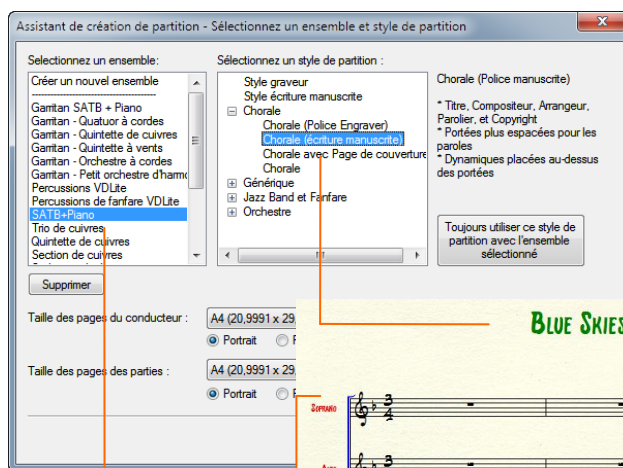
Assistant de création de partition - Sélectionnez un ensemble et style de partition

Selectionnez un ensemble:

Créer un nouvel ensemble
------------------------------------
Garritan SATB + Piano
Garritan - Quatuor à cordes
Garritan - Quintette de cuivres
Garritan - Quintette à vents
Garritan - Orchestre à cordes
Garritan - Petit orchestre d'harmo
Percussions VDLite
Percussions de fanfare VDLite
SATB+Piano
Trio de cuivres
Quintette de cuivres
Section de cuivres

Supprimer

Sélectionnez un style de partition :

Style graveur
Style écriture manuscrite
Chorale
Chorale (Police Engraver)
Chorale (écriture manuscrite)
Chorale avec Page de couverture
Chorale
Générique
Jazz Band et Fanfare
Orchestre

Chorale (Police manuscrite)

* Titre, Compositeur, Arrangeur, Parolier, et Copyright
* Portées plus espacées pour les paroles
* Dynamiques placées au-dessus des portées

Toujours utiliser ce style de partition avec l'ensemble sélectionné

Taille des pages du conducteur :
A4 (20,9991 x 29,
Portrait

Taille des pages des parties :
A4 (20,9991 x 29,
Portrait

Blue Skies

Soprano

$\frac{3}{4}$

Alto